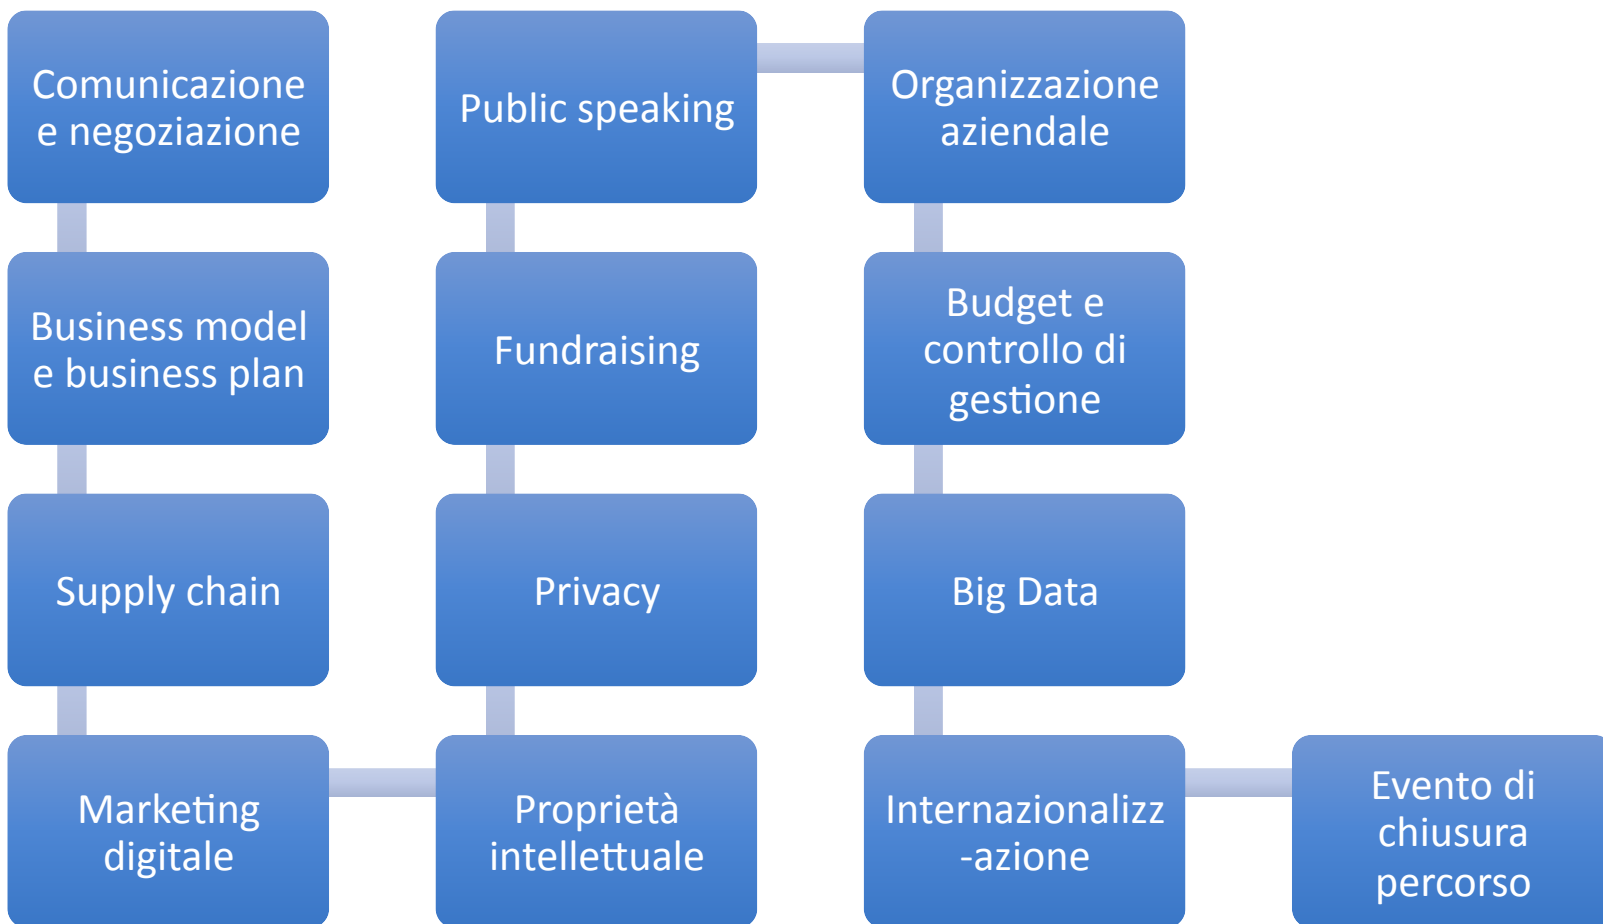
Comunicazione e negoziazione

Business model e business plan

Supply chain

Marketing digitale

Public speaking

Fundraising

Privacy

Proprietà intellettuale

Organizzazione aziendale

Budget e controllo di gestione

Big Data

Internazionalizz-azione

Evento di chiusura percorso